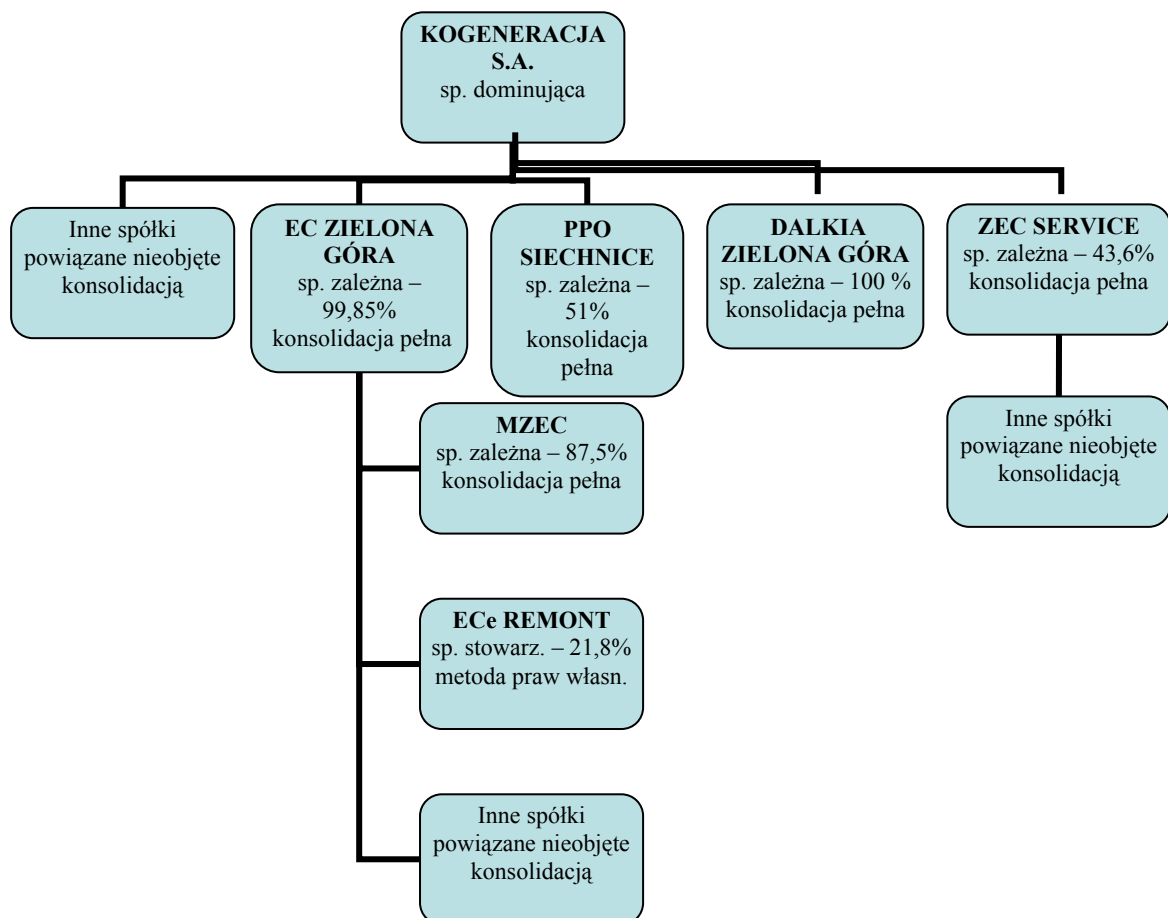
KOGENERACJA S.A.
sp. dominująca

Inne spółki powiązane nieobjęte konsolidacją

EC ZIELONA GÓRA
sp. zależna – 99,85%
konsolidacja pełna

PPO SIECHNICE
sp. zależna – 51%
konsolidacja pełna

DALKIA ZIELONA GÓRA
sp. zależna – 100 %
konsolidacja pełna

ZEC SERVICE
sp. zależna – 43,6%
konsolidacja pełna

MZEC
sp. zależna – 87,5%
konsolidacja pełna

Inne spółki powiązane nieobjęte konsolidacją

ECe REMONT
sp. stowarz. – 21,8%
metoda praw własn.

Inne spółki powiązane nieobjęte konsolidacją